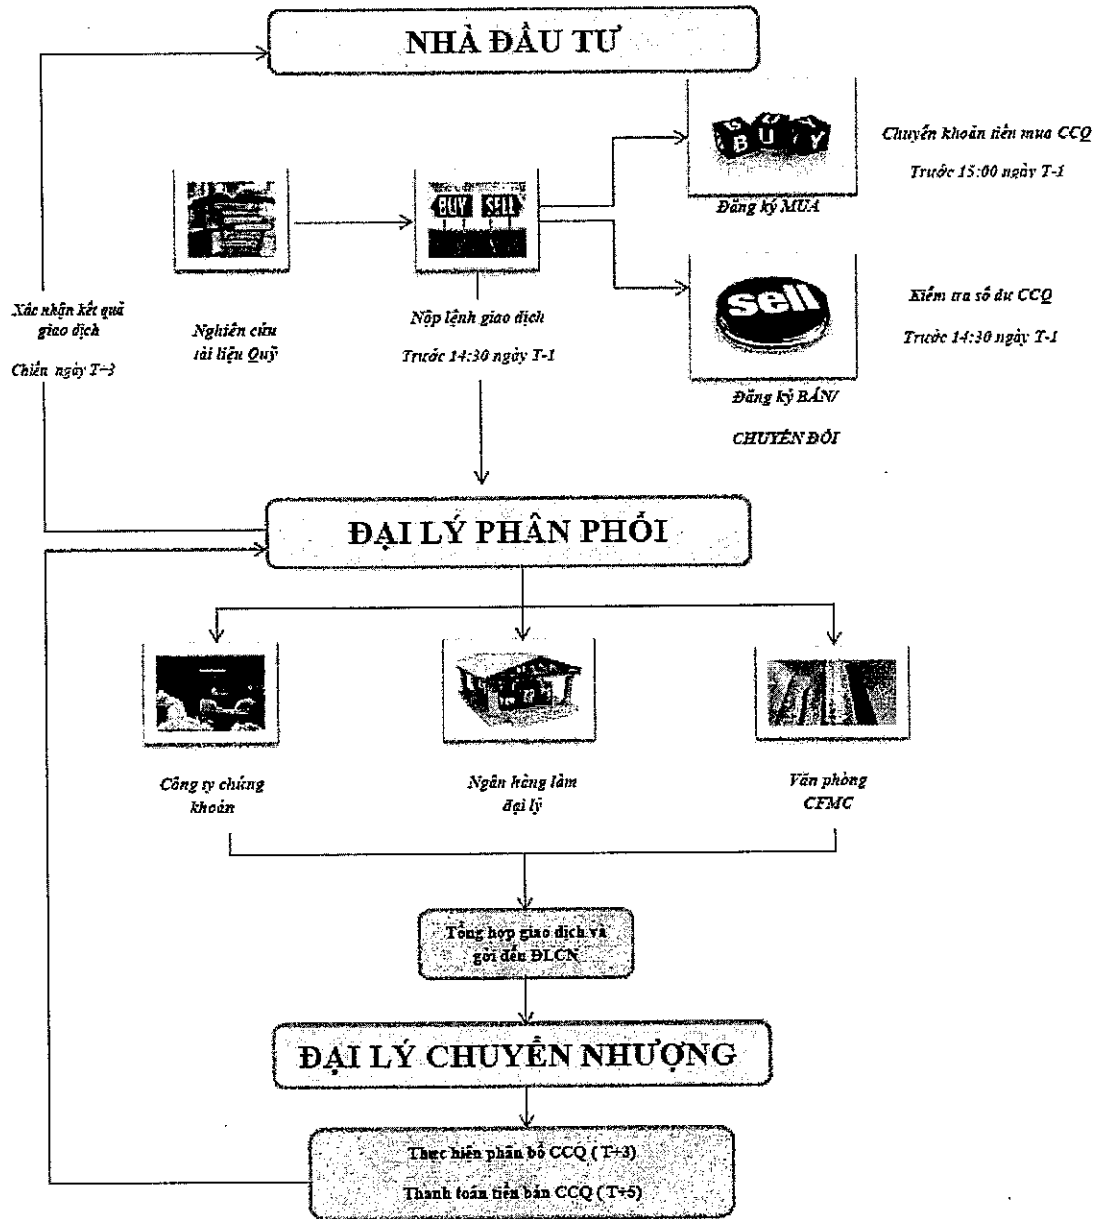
NHÀ ĐẦU TƯ

BUY

Chuyển khoản tiền mua CCQ

Trước 15:00 ngày T-1

Đăng ký MUA

BUY SELL

Xác nhận kết quả giao dịch

Chiều ngày T+3

Nghiên cứu tài liệu Quỹ

Nộp lệnh giao dịch

Trước 14:30 ngày T-1

sell

Kiểm tra số dư CCQ

Trước 14:30 ngày T-1

Đăng ký BÁN/ CHUYỂN ĐỔI

ĐẠI LÝ PHÂN PHỐI

Công ty chứng khoán

Ngân hàng làm đại lý

Văn phòng CFMC

Tổng hợp giao dịch và gởi đến ĐLCN

ĐẠI LÝ CHUYỂN NHƯỢNG

Thực hiện phân bổ CCQ ( T+3)

Thanh toán tiền bán CCQ ( T+5)